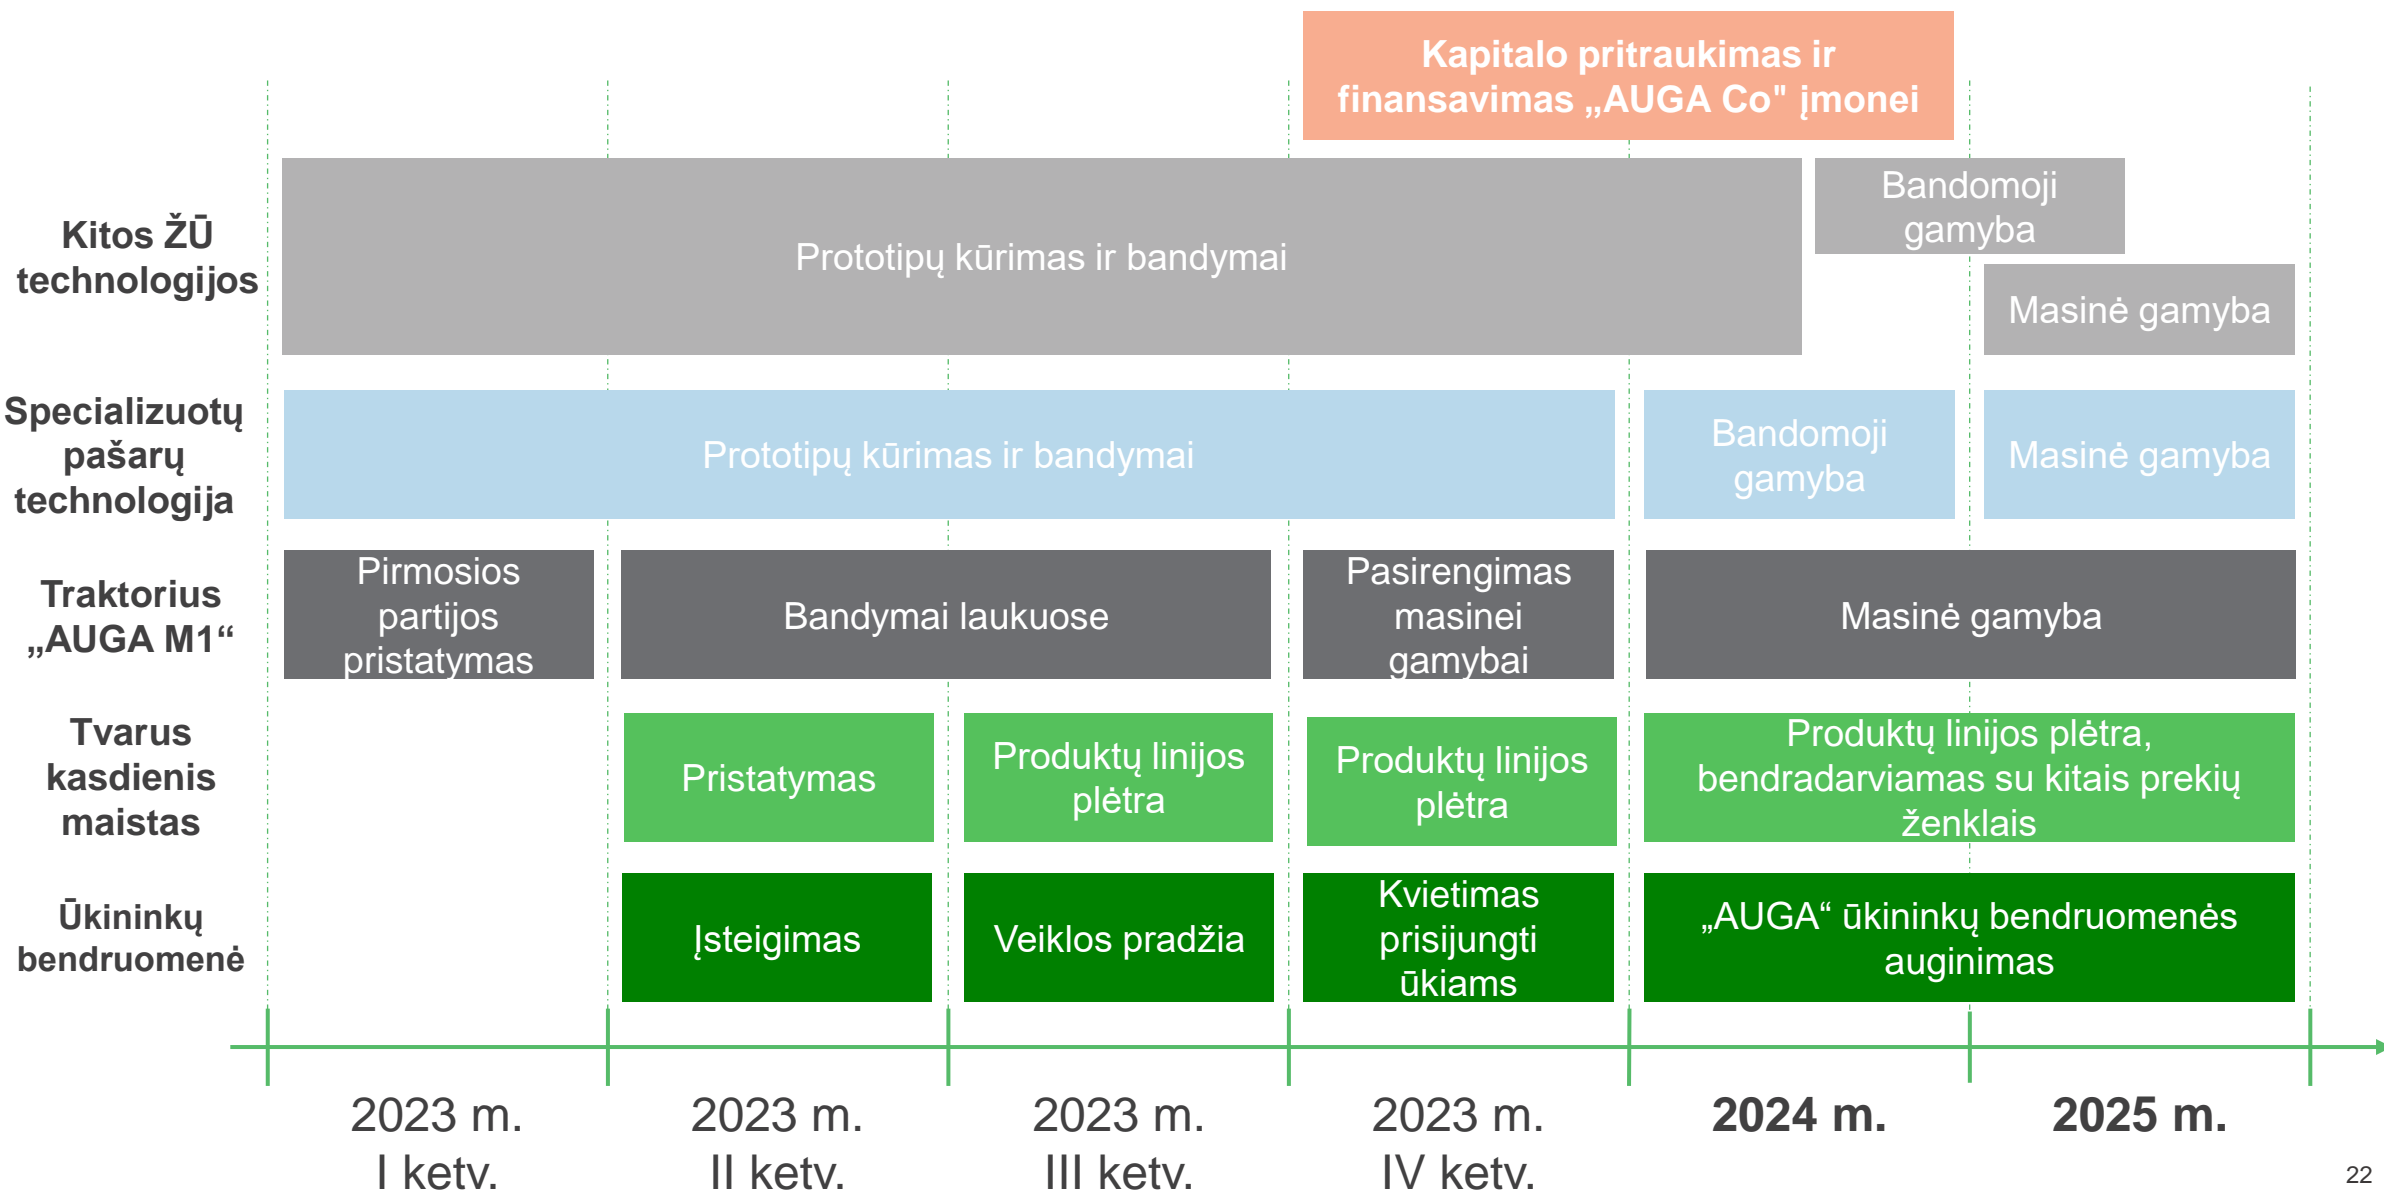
Kapitalo pritraukimas ir finansavimas „AUGA Co" įmonei

Kitos ŽŪ technologijos

Prototipų kūrimas ir bandymai

Bandomoji gamyba

Masinė gamyba

Specializuotų pašarų technologija

Prototipų kūrimas ir bandymai

Bandomoji gamyba

Masinė gamyba

Traktorius „AUGA M1“

Pirmosios partijos pristatymas

Bandymai laukuose

Pasirengimas masinei gamybai

Masinė gamyba

Tvarus kasdienis maistas

Pristatymas

Produktų linijos plėtra

Produktų linijos plėtra

Produktų linijos plėtra, bendradarviamas su kitais prekių ženklais

Ūkininkų bendruomenė

Įsteigimas

Veiklos pradžia

Kvietimas prisijungti ūkiams

„AUGA“ ūkininkų bendruomenės auginimas

2023 m. I ketv.

2023 m. II ketv.

2023 m. III ketv.

2023 m. IV ketv.

2024 m.

2025 m.

22